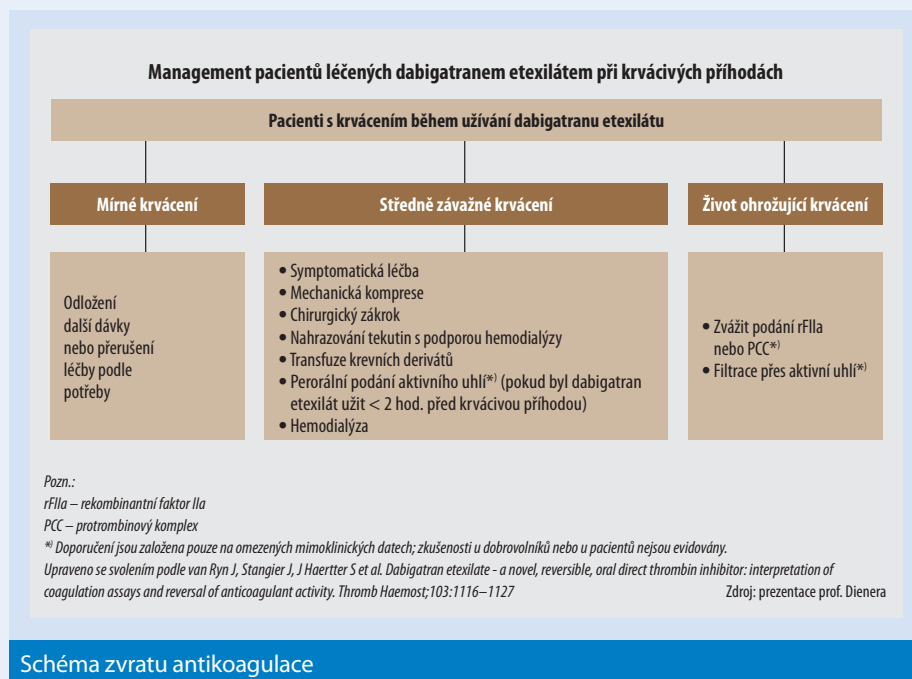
Management pacientů léčených dabigatranem etexilátem při krvácivých příhodách

Pacienti s krvácením během užívání dabigatranu etexilátu

Mírné krvácení

Středně závažné krvácení

Život ohrožující krvácení

Odložení další dávky nebo přerušení léčby podle potřeby

• Symptomatická léčba
• Mechanická komprese
• Chirurgický zákrok
• Nahrazování tekutin s podporou hemodialýzy
• Transfuze krevních derivátů
• Perorální podání aktivního uhlí*) (pokud byl dabigatran etexilát užit < 2 hod. před krvácivou příhodou)
• Hemodialýza

• Zvážit podání rFIIa nebo PCC*)
• Filtrace přes aktivní uhlí*)

Pozn.:
rFIIa – rekombinantní faktor IIa
PCC – protrombinový komplex
*) Doporučení jsou založena pouze na omezených mimoklinických datech; zkušenosti u dobrovolníků nebo u pacientů nejsou evidovány.
Upraveno se svolením podle van Ryn J, Stangier J, J Haertter S et al. Dabigatran etexilate - a novel, reversible, oral direct thrombin inhibitor: interpretation of coagulation assays and reversal of anticoagulant activity. Thromb Haemost;103:1116–1127

Zdroj: prezentace prof. Dienera

Schéma zvratu antikoagulace